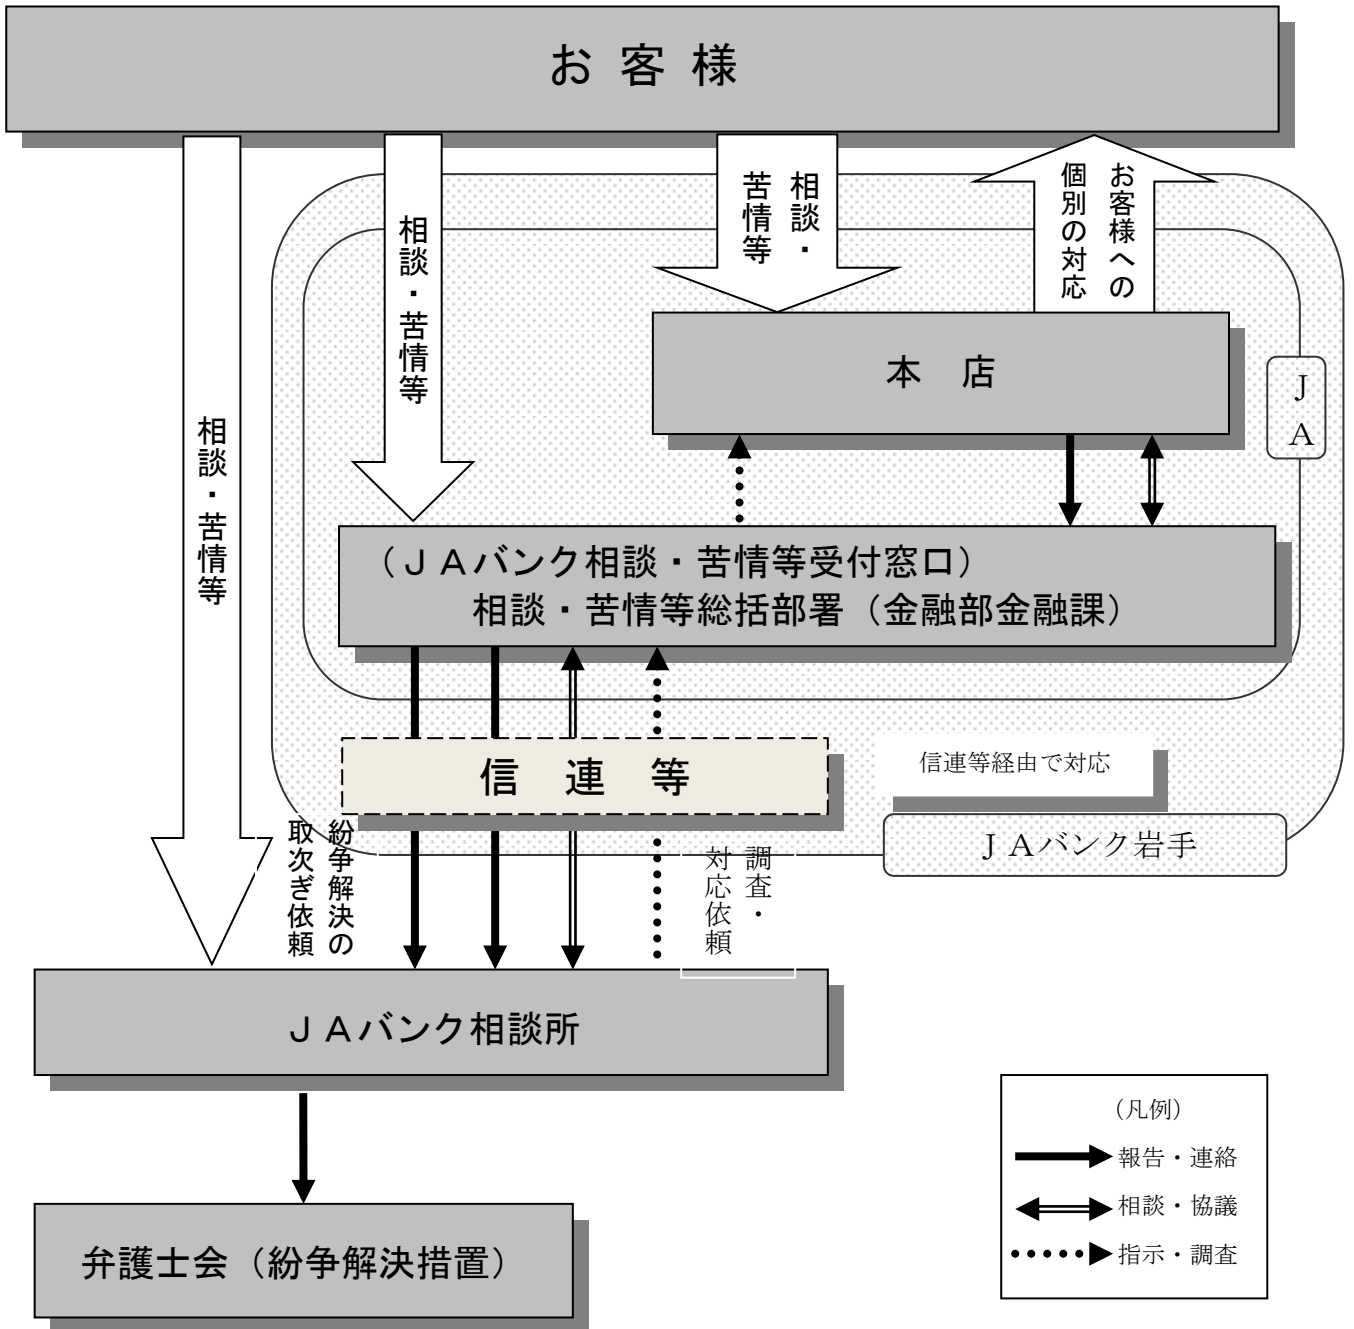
お客様

相談・苦情等

相談・苦情等

相談・苦情等

お客様への個別の対応

本　店

ＪＡ

（ＪＡバンク相談・苦情等受付窓口）
相談・苦情等総括部署（金融部金融課）

信　連　等

信連等経由で対応

ＪＡバンク岩手

紛争解決の取次ぎ依頼

調査・対応依頼

ＪＡバンク相談所

弁護士会（紛争解決措置）

（凡例）
報告・連絡
相談・協議
指示・調査